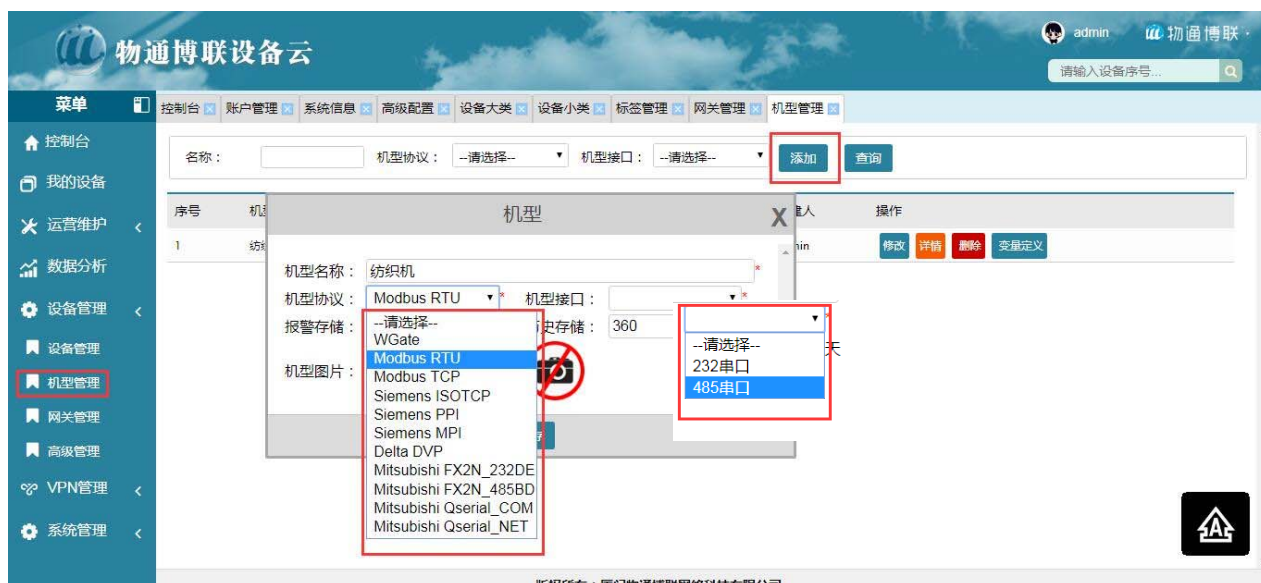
物通博联设备云

admin 物通博联 ·

请输入设备序号...

菜单

控制台 账户管理 系统信息 高级配置 设备大类 设备小类 标签管理 网关管理 机型管理

控制台
我的设备
运营维护
数据分析
设备管理
设备管理
机型管理
网关管理
高级管理
VPN管理
系统管理

名称：
机型协议： --请选择--
机型接口： --请选择--
添加
查询

| 序号 | 机 | 人 | 操作 |
|---|---|---|---|
| 1 | 纺 | hin | 修改 详情 删除 变量定义 |

机型 X

机型名称： 纺织机 *
机型协议： Modbus RTU *
机型接口： *
报警存储：
史存储： 360
天
机型图片：

--请选择--
WGate
Modbus RTU
Modbus TCP
Siemens ISOTCP
Siemens PPI
Siemens MPI
Delta DVP
Mitsubishi FX2N_232DE
Mitsubishi FX2N_485BD
Mitsubishi Qserial_COM
Mitsubishi Qserial_NET

--请选择--
232串口
485串口

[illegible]